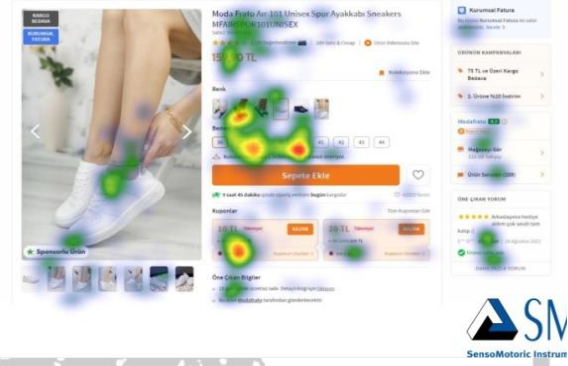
BARKOD BASKISI
KURUMSAL FATURA

Moda Frato Ar 101 Unisex Spor Ayakkabı Sneakers MFAR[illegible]101UNISEX

15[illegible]0 TL

Renk

Beden

Sepete Ekle

Kuponlar

10 TL
20 TL

Sponsorlu Ürün

Öne Çıkan Bilgiler

Kurumsal Fatura

ÜRÜNÜN KAMPANYALARI
75 TL ve Üzeri Kargo Bedava
2. Ürüne %10 İndirim

ModaFrato
Mağazaya Git
Ürün Sorulari

ÖNE ÇIKAN YORUM

TÜM YORUMLAR

SensoMotoric Instrum